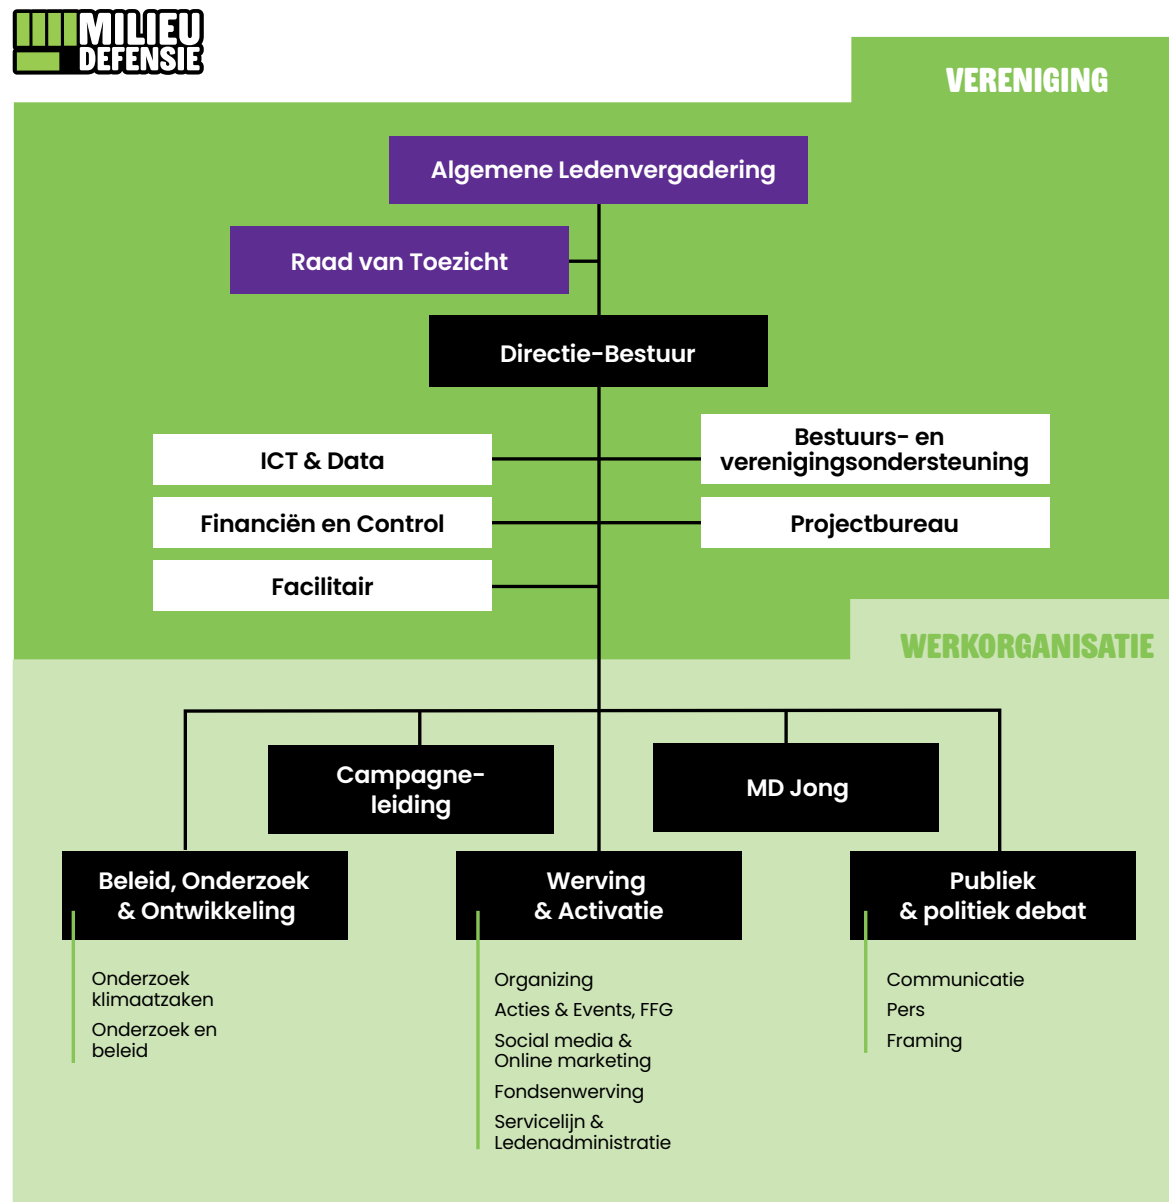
MILIEU DEFENSIE

VERENIGING

Algemene Ledenvergadering

Raad van Toezicht

Directie-Bestuur

ICT & Data

Financiën en Control

Facilitair

Bestuurs- en verenigingsondersteuning

Projectbureau

WERKORGANISATIE

Campagne-leiding

MD Jong

Beleid, Onderzoek & Ontwikkeling

Onderzoek klimaatzaken

Onderzoek en beleid

Werving & Activatie

Organizing

Acties & Events, FFG

Social media & Online marketing

Fondsenwerving

Servicelijn & Ledenadministratie

Publiek & politiek debat

Communicatie

Pers

Framing